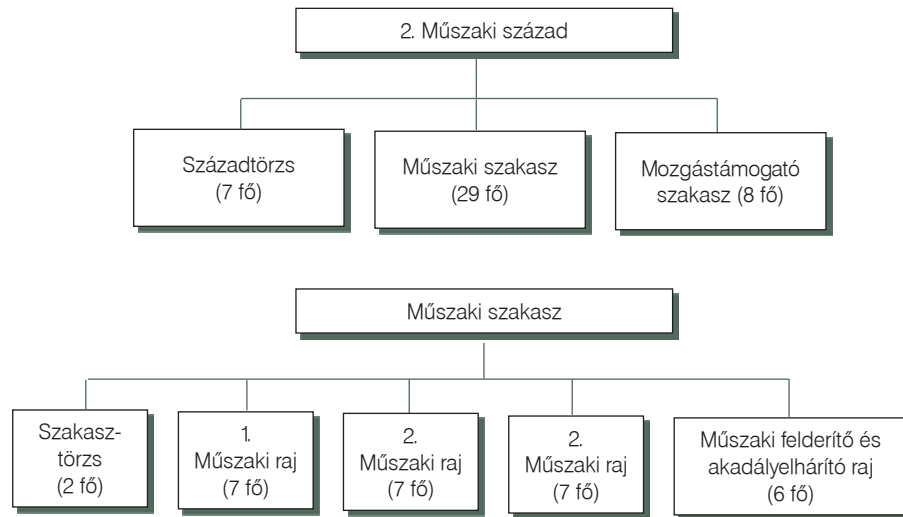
2. Műszaki század

Századtörzs (7 fő)

Műszaki szakasz (29 fő)

Mozgástámogató szakasz (8 fő)

Műszaki szakasz

Szakasztörzs (2 fő)

1. Műszaki raj (7 fő)

2. Műszaki raj (7 fő)

2. Műszaki raj (7 fő)

Műszaki felderítő és akadályelhárító raj (6 fő)